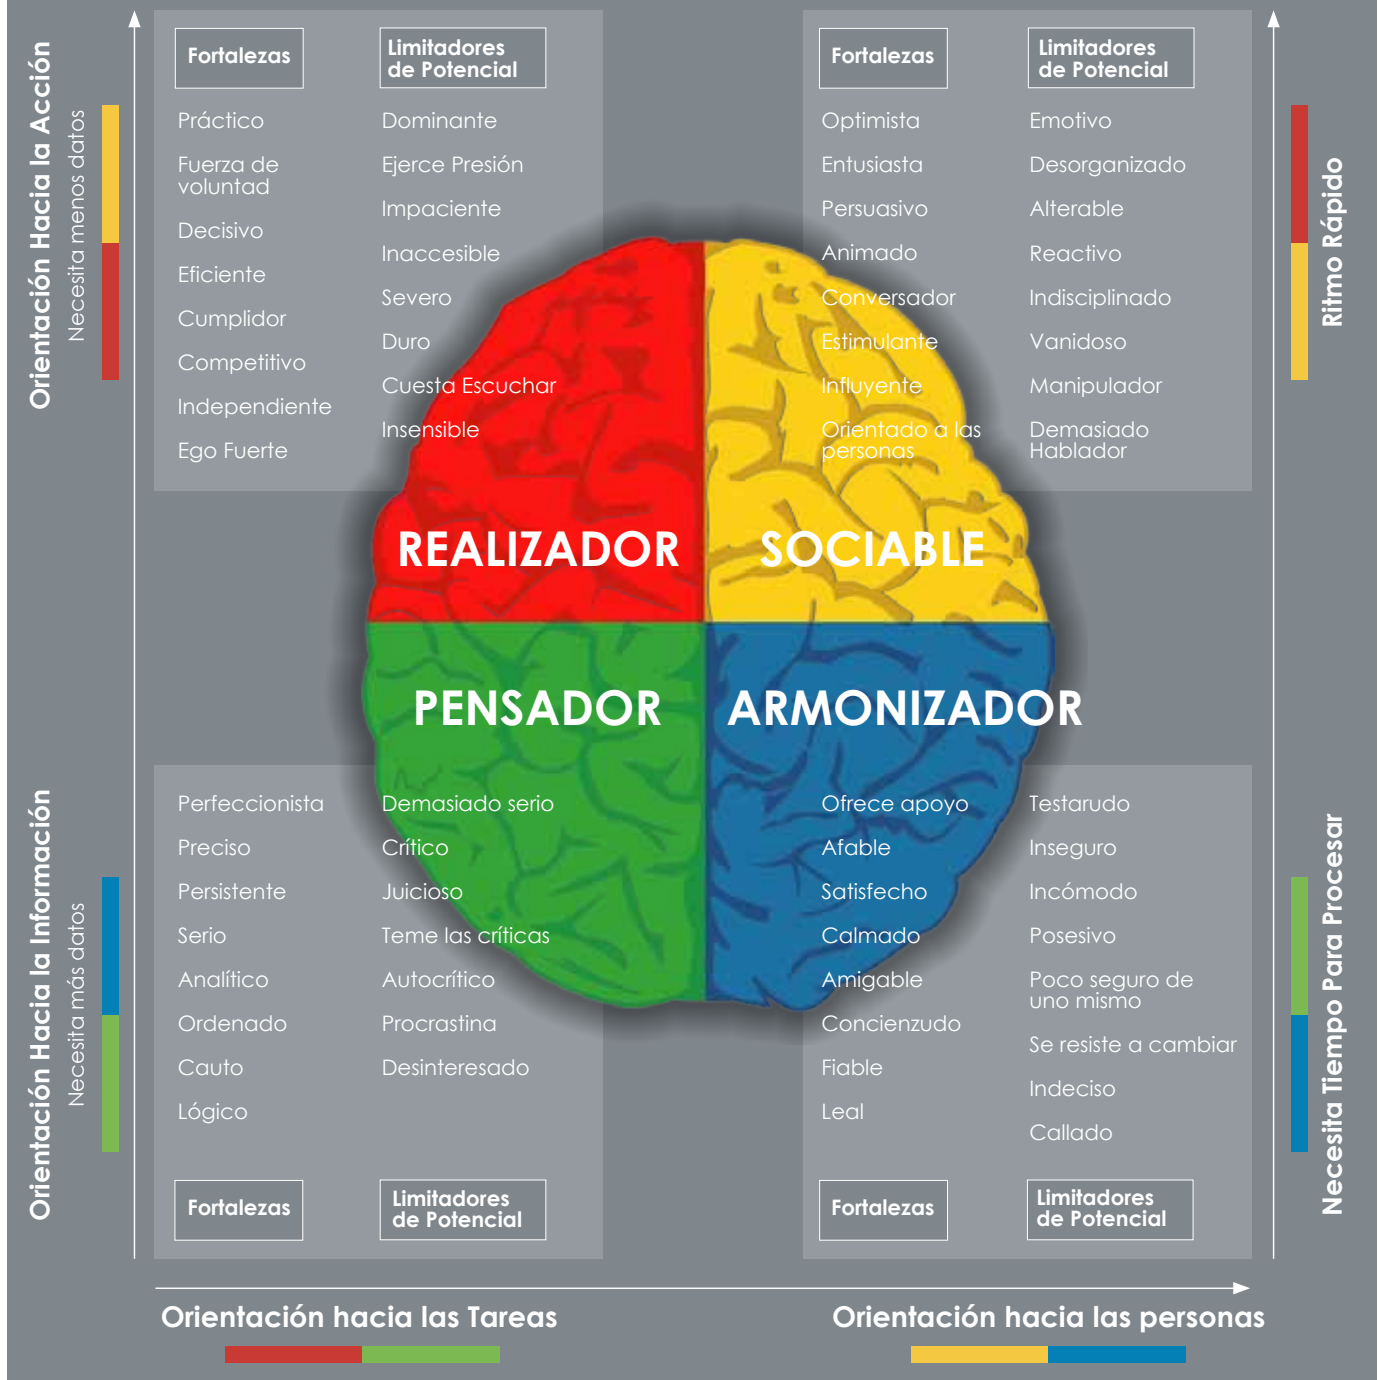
Orientación Hacia la Acción
Necesita menos datos

Fortalezas
Limitadores de Potencial

Práctico
Fuerza de voluntad
Decisivo
Eficiente
Cumplidor
Competitivo
Independiente
Ego Fuerte

Dominante
Ejerce Presión
Impaciente
Inaccesible
Severo
Duro
Cuesta Escuchar
Insensible

Fortalezas
Limitadores de Potencial

Optimista
Entusiasta
Persuasivo
Animado
Conversador
Estimulante
Influyente
Orientado a las personas

Emotivo
Desorganizado
Alterable
Reactivo
Indisciplinado
Vanidoso
Manipulador
Demasiado Hablador

Ritmo Rápido

REALIZADOR
SOCIABLE
PENSADOR
ARMONIZADOR

Orientación Hacia la Información
Necesita más datos

Perfeccionista
Preciso
Persistente
Serio
Analítico
Ordenado
Cauto
Lógico

Demasiado serio
Crítico
Juicioso
Teme las críticas
Autocrítico
Procrastina
Desinteresado

Fortalezas
Limitadores de Potencial

Ofrece apoyo
Afable
Satisfecho
Calmado
Amigable
Concienzudo
Fiable
Leal

Testarudo
Inseguro
Incómodo
Posesivo
Poco seguro de uno mismo
Se resiste a cambiar
Indeciso
Callado

Fortalezas
Limitadores de Potencial

Necesita Tiempo Para Procesar

Orientación hacia las Tareas
Orientación hacia las personas